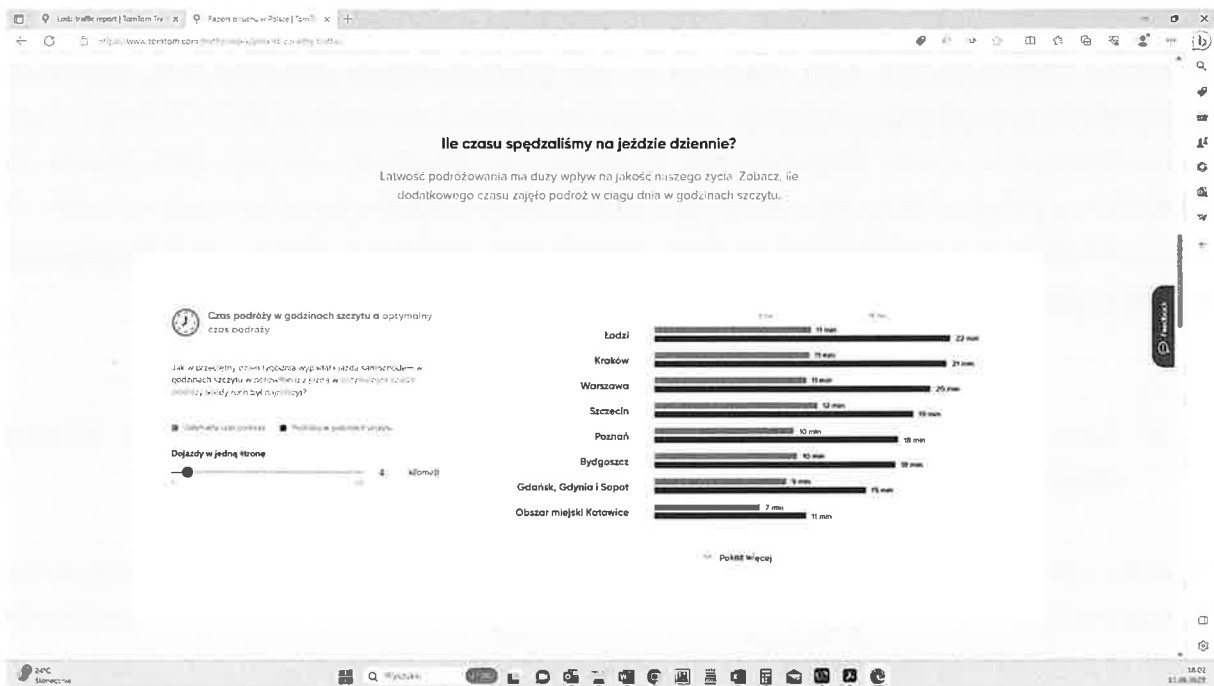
Łodz traffic report | TomTom Tra
Raport o ruchu w Polsce | TomTom

Ile czasu spędzaliśmy na jeździe dziennie?

Łatwość podróżowania ma duży wpływ na jakość naszego życia. Zobacz, ile dodatkowego czasu zajęło podróż w ciągu dnia w godzinach szczytu.

Czas podróży w godzinach szczytu a optymalny czas podróży

Jak w przeciętny dzień tygodnia wyglądała jazda samochodem w godzinach szczytu w porównaniu z jazdą w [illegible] czas podróży, kiedy ruch był najmniejszy?

Optymalny czas podróży
Podróż w godzinach szczytu

Dojazdy w jedną stronę
4 kilometr

Łodzi 11 min 22 min
Kraków 11 min 21 min
Warszawa 11 min 20 min
Szczecin 12 min 19 min
Poznań 10 min 18 min
Bydgoszcz 10 min 18 min
Gdańsk, Gdynia i Sopot 9 min 15 min
Obszar miejski Katowice 7 min 11 min

Pokaż więcej

Feedback

24°C
Słonecznie
Wyszukaj
18:02